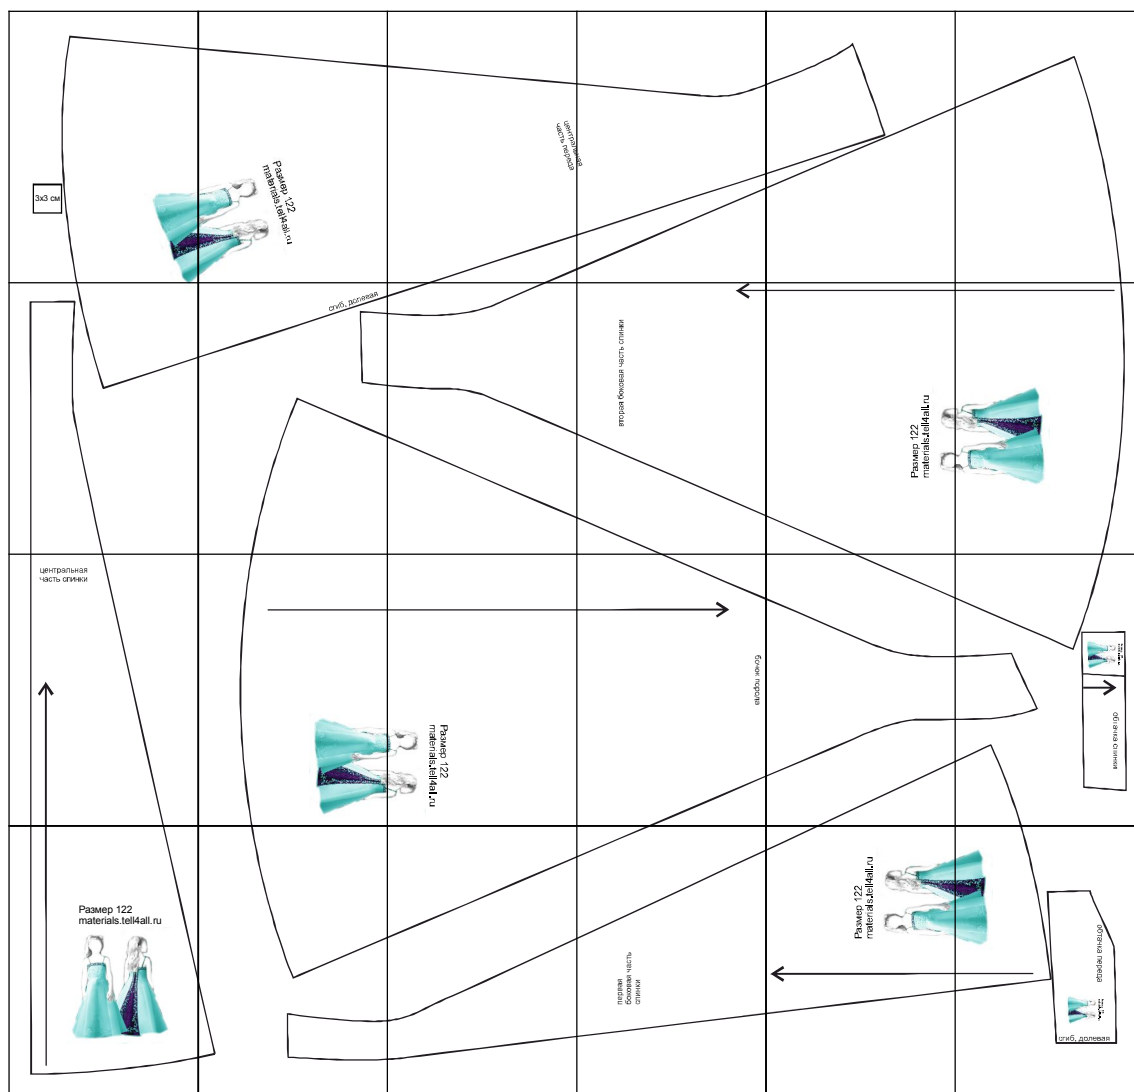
3х3 см

Размер 122
materials.tell4all.ru

центральная
часть переда

сгиб, долевая

вторая боковая часть спинки

Размер 122
materials.tell4all.ru

центральная
часть спинки

бочок переда

Размер 122
materials.tell4all.ru

обтачка спинки

Размер 122
materials.tell4all.ru

Размер 122
materials.tell4all.ru

первая
боковая часть
спинки

обтачка переда

сгиб, долевая